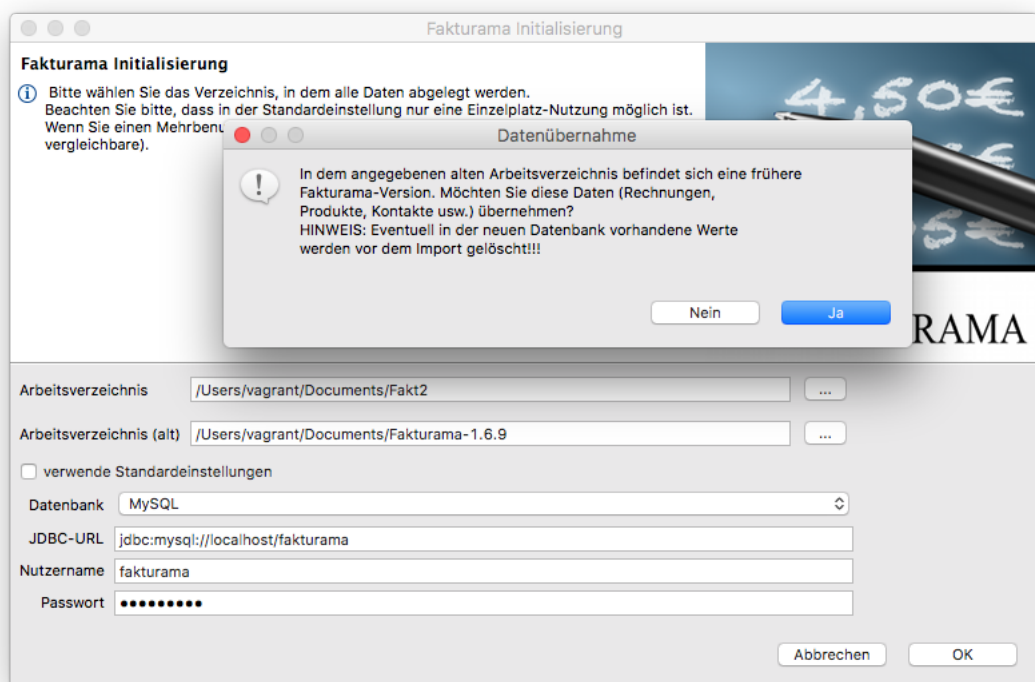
Fakturama Initialisierung

Fakturama Initialisierung

Bitte wählen Sie das Verzeichnis, in dem alle Daten abgelegt werden.
Beachten Sie bitte, dass in der Standardeinstellung nur eine Einzelplatz-Nutzung möglich ist.
Wenn Sie einen Mehrbenu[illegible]
vergleichbare).

4,50€

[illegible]RAMA

Datenübernahme

In dem angegebenen alten Arbeitsverzeichnis befindet sich eine frühere Fakturama-Version. Möchten Sie diese Daten (Rechnungen, Produkte, Kontakte usw.) übernehmen?
HINWEIS: Eventuell in der neuen Datenbank vorhandene Werte werden vor dem Import gelöscht!!!

Nein

Ja

Arbeitsverzeichnis /Users/vagrant/Documents/Fakt2 ...

Arbeitsverzeichnis (alt) /Users/vagrant/Documents/Fakturama-1.6.9 ...

verwende Standardeinstellungen

Datenbank MySQL

JDBC-URL jdbc:mysql://localhost/fakturama

Nutzername fakturama

Passwort •••••••••

Abbrechen

OK